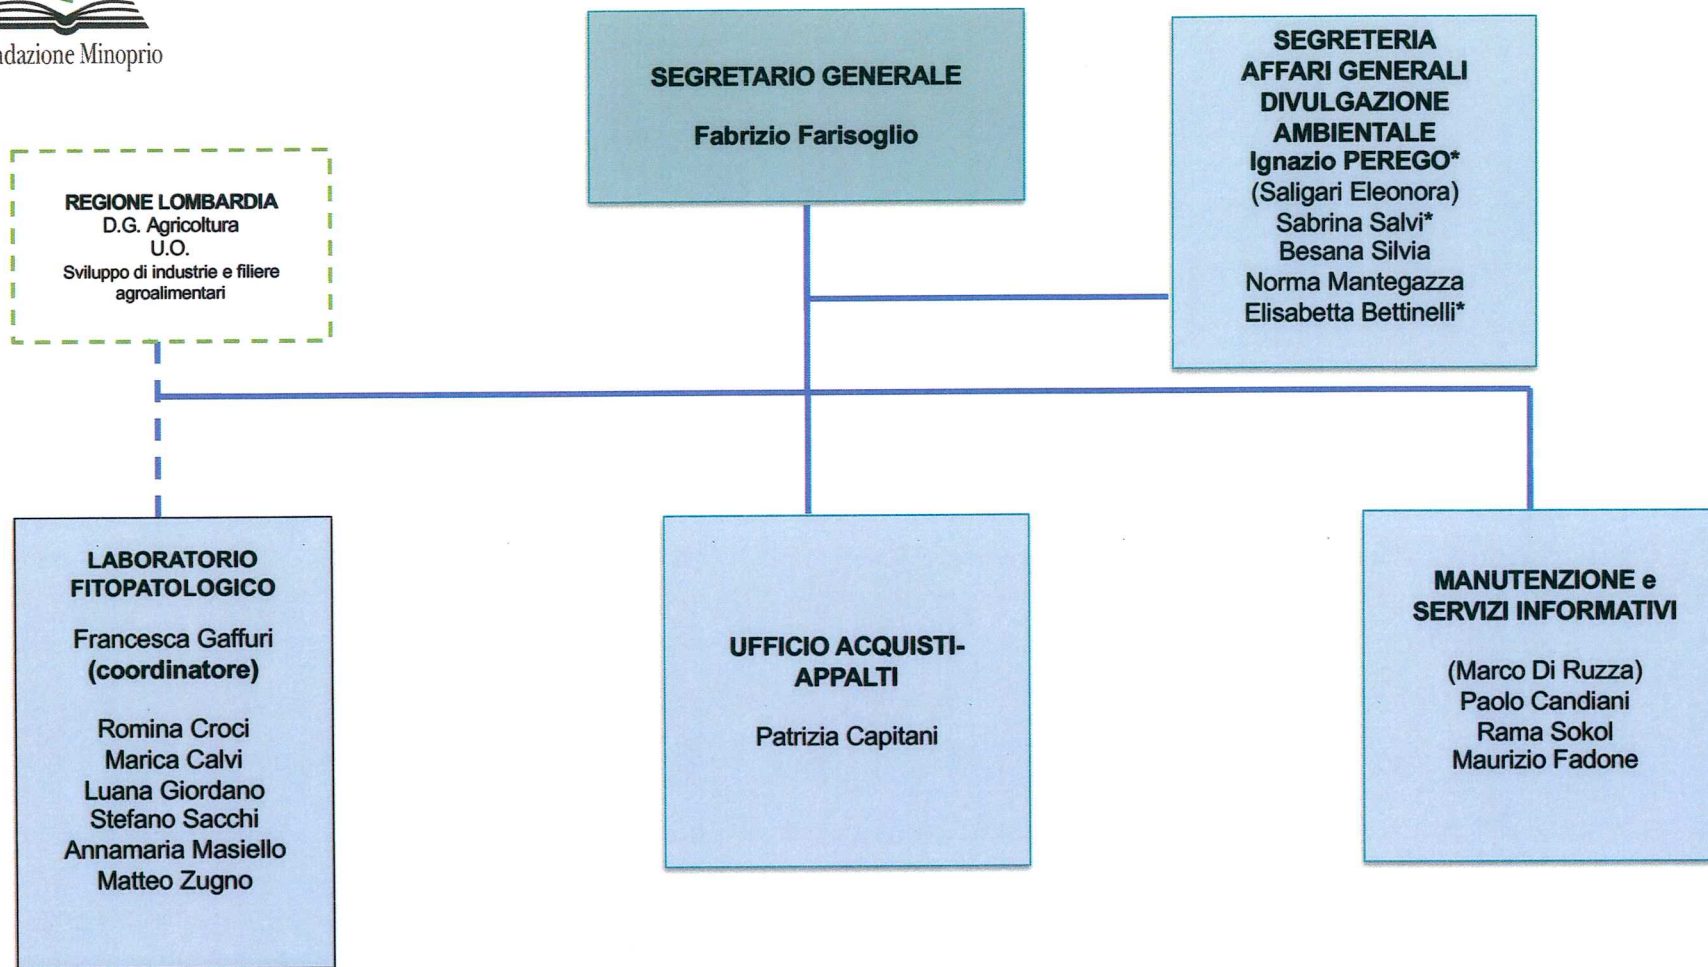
ndazione Minoprio

SEGRETARIO GENERALE

Fabrizio Farisoglio

SEGRETERIA AFFARI GENERALI DIVULGAZIONE AMBIENTALE
Ignazio PEREGO*
(Saligari Eleonora)
Sabrina Salvi*
Besana Silvia
Norma Mantegazza
Elisabetta Bettinelli*

REGIONE LOMBARDIA
D.G. Agricoltura
U.O.
Sviluppo di industrie e filiere agroalimentari

LABORATORIO FITOPATOLOGICO

Francesca Gaffuri
(coordinatore)

Romina Croci
Marica Calvi
Luana Giordano
Stefano Sacchi
Annamaria Masiello
Matteo Zugno

UFFICIO ACQUISTI-APPALTI

Patrizia Capitani

MANUTENZIONE e SERVIZI INFORMATIVI

(Marco Di Ruzza)
Paolo Candiani
Rama Sokol
Maurizio Fadone